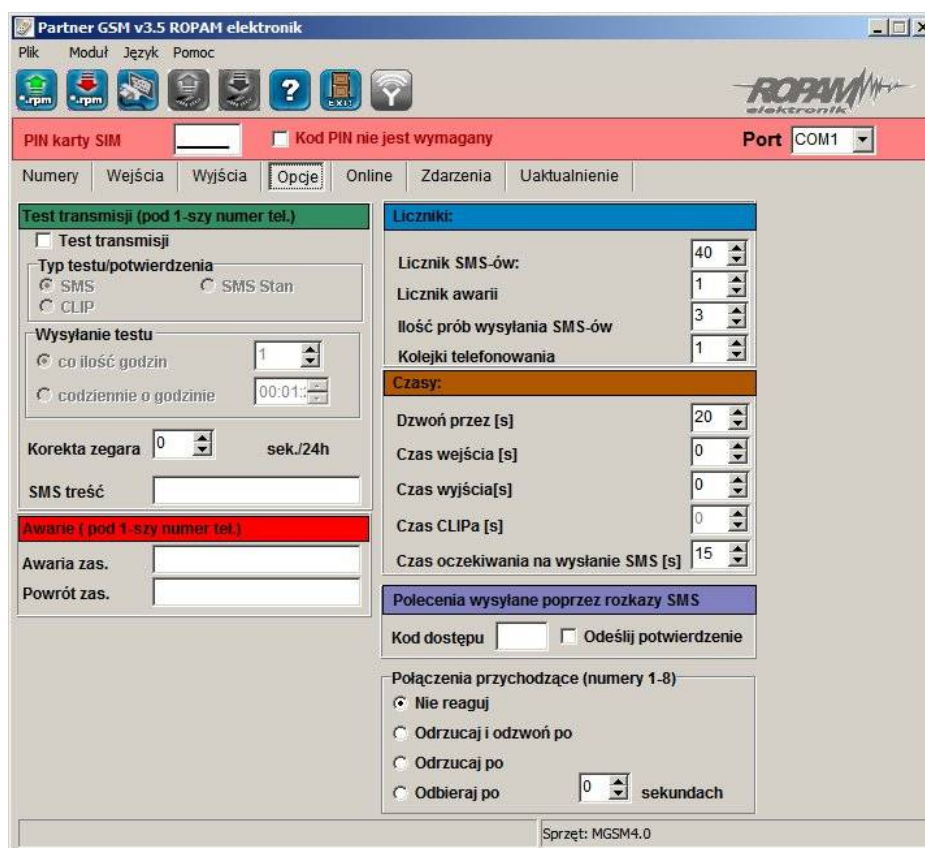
Partner GSM v3.5 ROPAM elektronik

Plik Moduł Język Pomoc

.rpm .rpm EXIT

ROPAM elektronik

PIN karty SIM
Kod PIN nie jest wymagany
Port COM1

Numery | Wejścia | Wyjścia | Opcje | Online | Zdarzenia | Uaktualnienie

Test transmisji (pod 1-szy numer tel.)
Test transmisji
Typ testu/potwierdzenia
SMS
SMS Stan
CLIP
Wysyłanie testu
co ilość godzin 1
codziennie o godzinie 00:01:
Korekta zegara 0 sek./24h
SMS treść

Awarie ( pod 1-szy numer tel.)
Awaria zas.
Powrót zas.

Liczniki:
Licznik SMS-ów: 40
Licznik awarii 1
Ilość prób wysyłania SMS-ów 3
Kolejki telefonowania 1

Czasy:
Dzwoń przez [s] 20
Czas wejścia [s] 0
Czas wyjścia[s] 0
Czas CLIPa [s] 0
Czas oczekiwania na wysłanie SMS [s] 15

Polecenia wysyłane poprzez rozkazy SMS
Kod dostępu
Odeślij potwierdzenie

Połączenia przychodzące (numery 1-8)
Nie reaguj
Odrzucaj i odzwoń po
Odrzucaj po
Odbieraj po 0 sekundach

Sprzęt: MGSM4.0